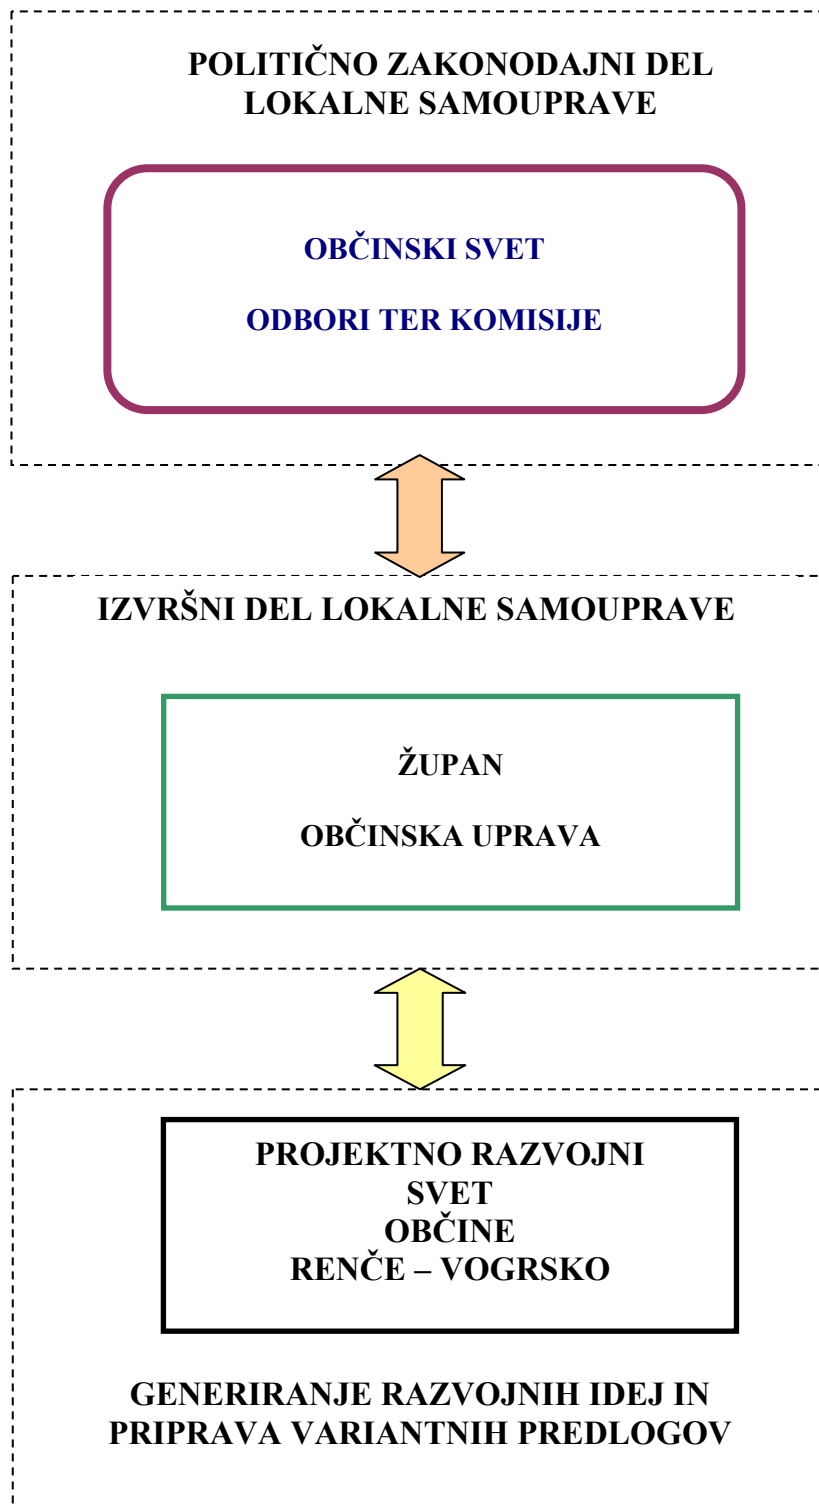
POLITIČNO ZAKONODAJNI DEL LOKALNE SAMOUPRAVE

OBČINSKI SVET

ODBORI TER KOMISIJE

IZVRŠNI DEL LOKALNE SAMOUPRAVE

ŽUPAN

OBČINSKA UPRAVA

PROJEKTNO RAZVOJNI SVET OBČINE RENČE – VOGRSKO

GENERIRANJE RAZVOJNIH IDEJ IN PRIPRAVA VARIANTNIH PREDLOGOV